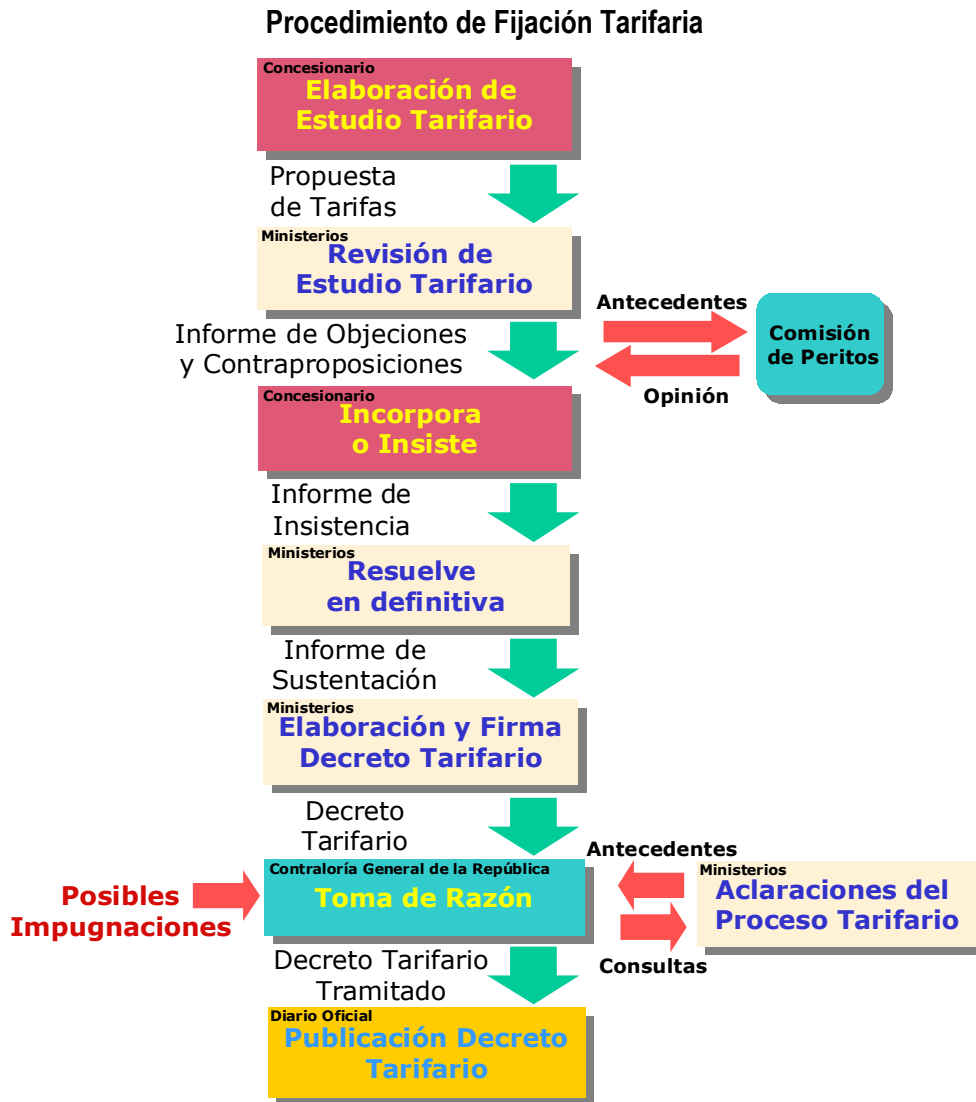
Procedimiento de Fijación Tarifaria

Concesionario
Elaboración de Estudio Tarifario

Propuesta de Tarifas

Ministerios
Revisión de Estudio Tarifario

Antecedentes

Comisión de Peritos

Informe de Objeciones y Contraproposiciones

Opinión

Concesionario
Incorpora o Insiste

Informe de Insistencia

Ministerios
Resuelve en definitiva

Informe de Sustentación

Ministerios
Elaboración y Firma Decreto Tarifario

Decreto Tarifario

Antecedentes

Posibles Impugnaciones

Contraloría General de la República
Toma de Razón

Ministerios
Aclaraciones del Proceso Tarifario

Consultas

Decreto Tarifario Tramitado

Diario Oficial
Publicación Decreto Tarifario